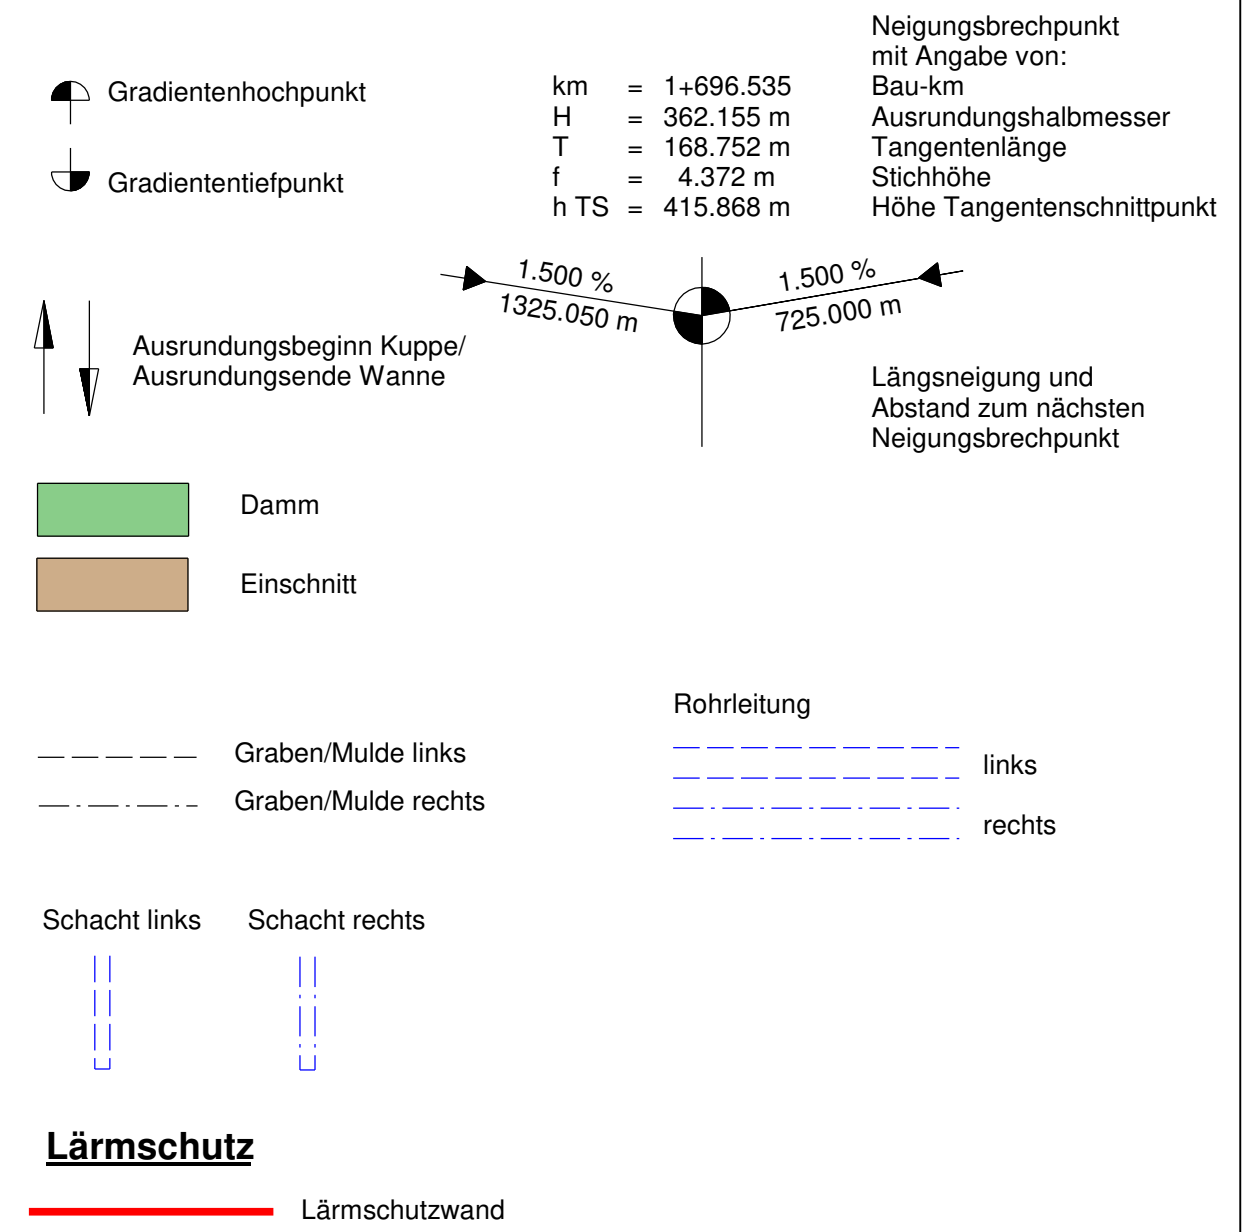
Gradientenhochpunkt

Gradiententiefpunkt

km = 1+696.535
H = 362.155 m
T = 168.752 m
f = 4.372 m
h TS = 415.868 m

Neigungsbrechpunkt
mit Angabe von:
Bau-km
Ausrundungshalbmesser
Tangentenlänge
Stichhöhe
Höhe Tangentenschnittpunkt

1.500 %
1325.050 m

1.500 %
725.000 m

Ausrundungsbeginn Kuppe/
Ausrundungsende Wanne

Längsneigung und
Abstand zum nächsten
Neigungsbrechpunkt

Damm

Einschnitt

Rohrleitung

Graben/Mulde links

Graben/Mulde rechts

links

rechts

Schacht links

Schacht rechts

Lärmschutz

Lärmschutzwand